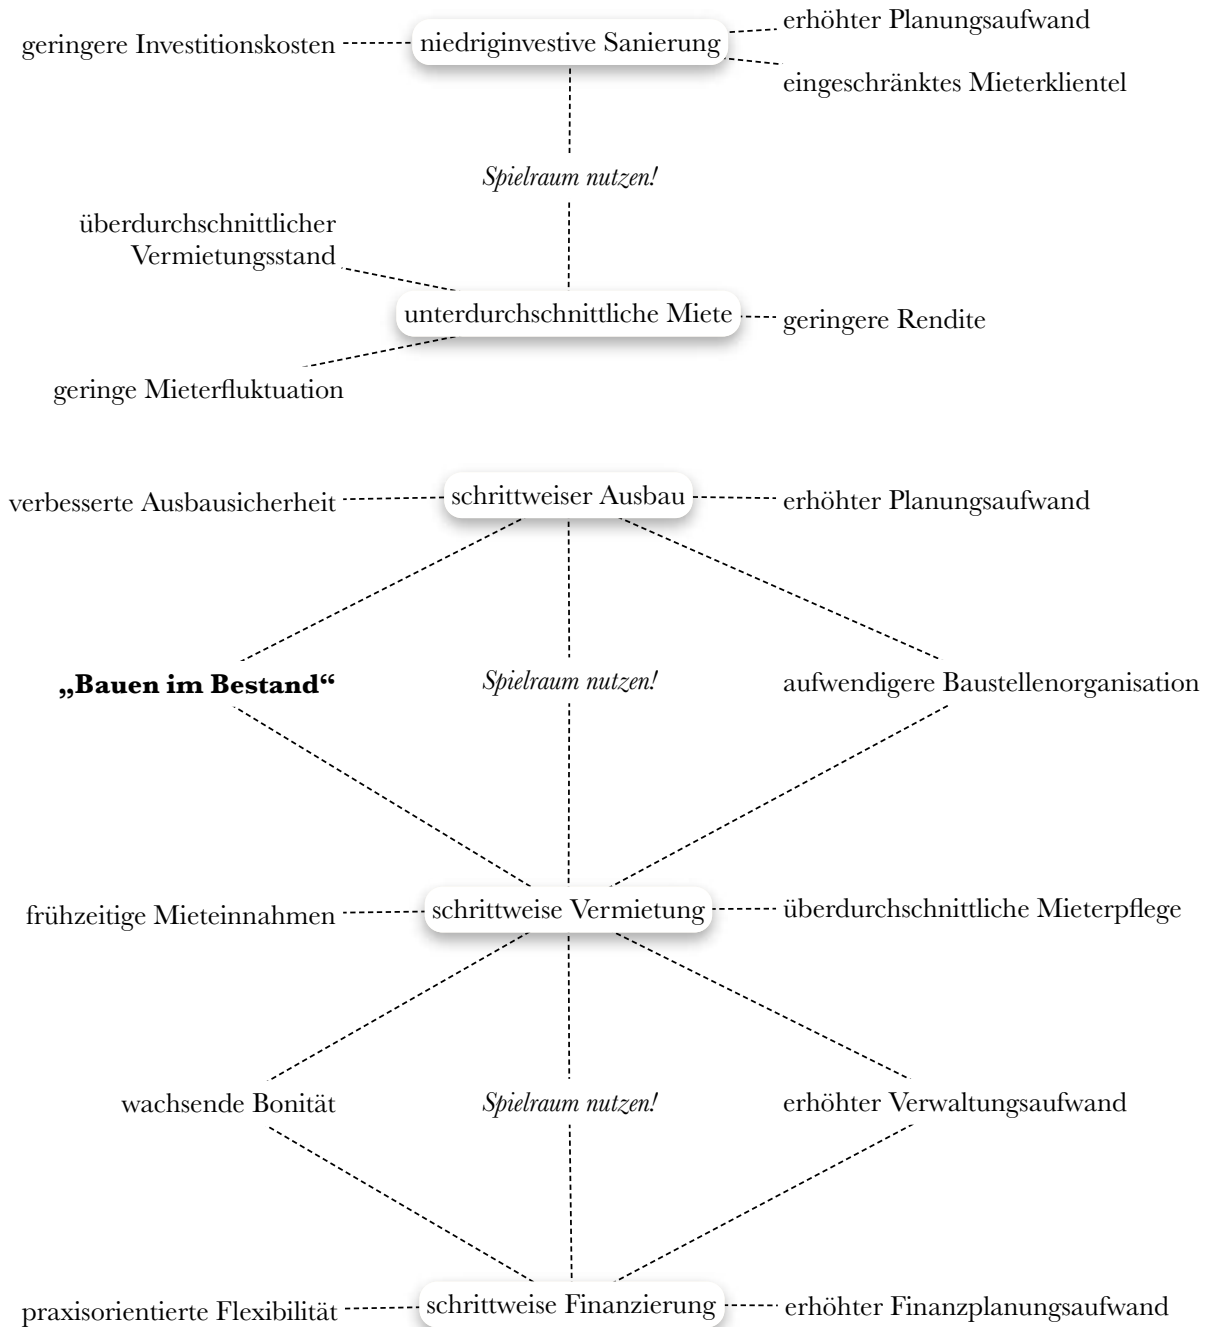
erhöhter Planungsaufwand

geringere Investitionskosten

niedriginvestive Sanierung

eingeschränktes Mieterklientel

*Spielraum nutzen!*

überdurchschnittlicher Vermietungsstand

unterdurchschnittliche Miete

geringere Rendite

geringe Mieterfluktuation

verbesserte Ausbausicherheit

schrittweiser Ausbau

erhöhter Planungsaufwand

**„Bauen im Bestand“**

*Spielraum nutzen!*

aufwendigere Baustellenorganisation

frühzeitige Mieteinnahmen

schrittweise Vermietung

überdurchschnittliche Mieterpflege

wachsende Bonität

*Spielraum nutzen!*

erhöhter Verwaltungsaufwand

praxisorientierte Flexibilität

schrittweise Finanzierung

erhöhter Finanzplanungsaufwand